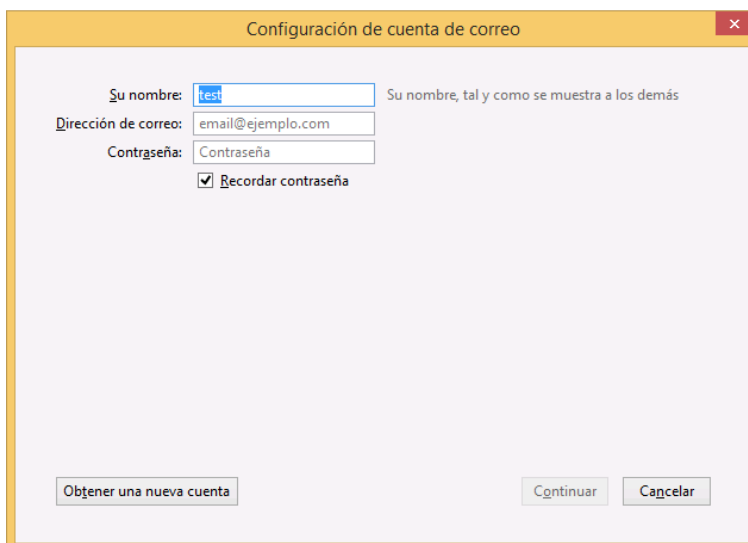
Configuración de cuenta de correo

Su nombre: test
Su nombre, tal y como se muestra a los demás

Dirección de correo: email@ejemplo.com

Contraseña: Contraseña

Recordar contraseña

Obtener una nueva cuenta

Continuar

Cancelar